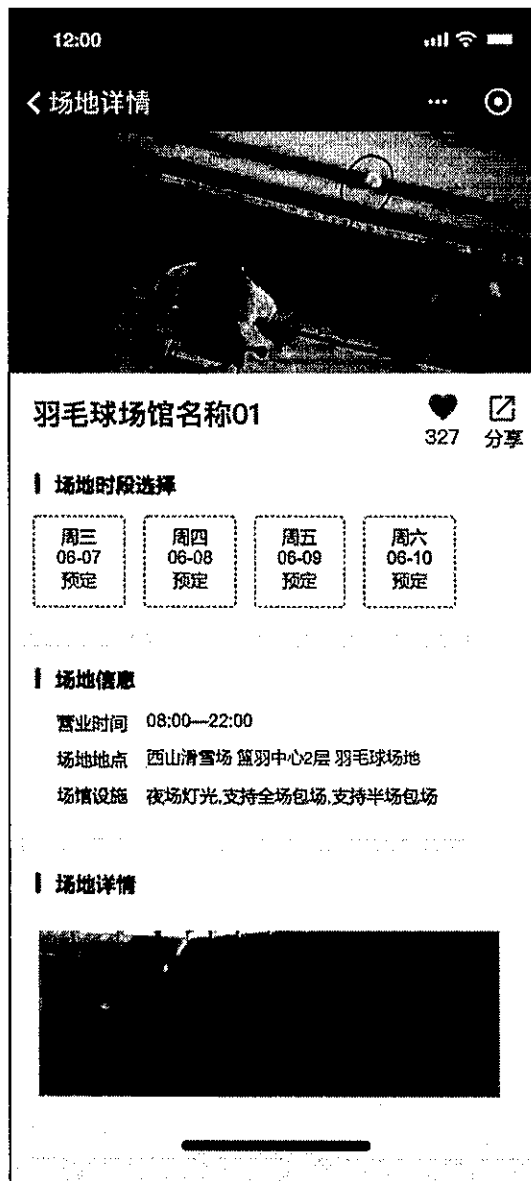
12:00

< 场地详情

羽毛球场馆名称01

327 分享

场地时段选择

周三 06-07 预定

周四 06-08 预定

周五 06-09 预定

周六 06-10 预定

场地信息

营业时间 08:00—22:00

场地地点 西山滑雪场 篮羽中心2层 羽毛球场地

场馆设施 夜场灯光,支持全场包场,支持半场包场

场地详情